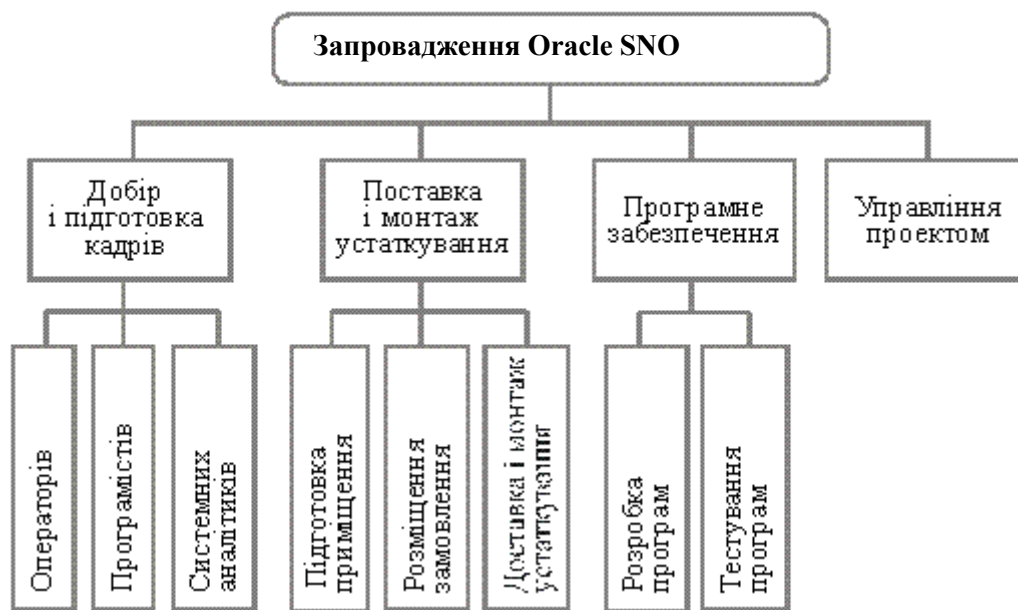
Запровадження Oracle SNO

Добір і підготовка кадрів

Поставка і монтаж устаткування

Програмне забезпечення

Управління проектом

Операторів

Програмістів

Системних аналітиків

Підготовка приміщення

Розміщення замовлення

Доставка і монтаж устаткування

Розробка програм

Тестування програм